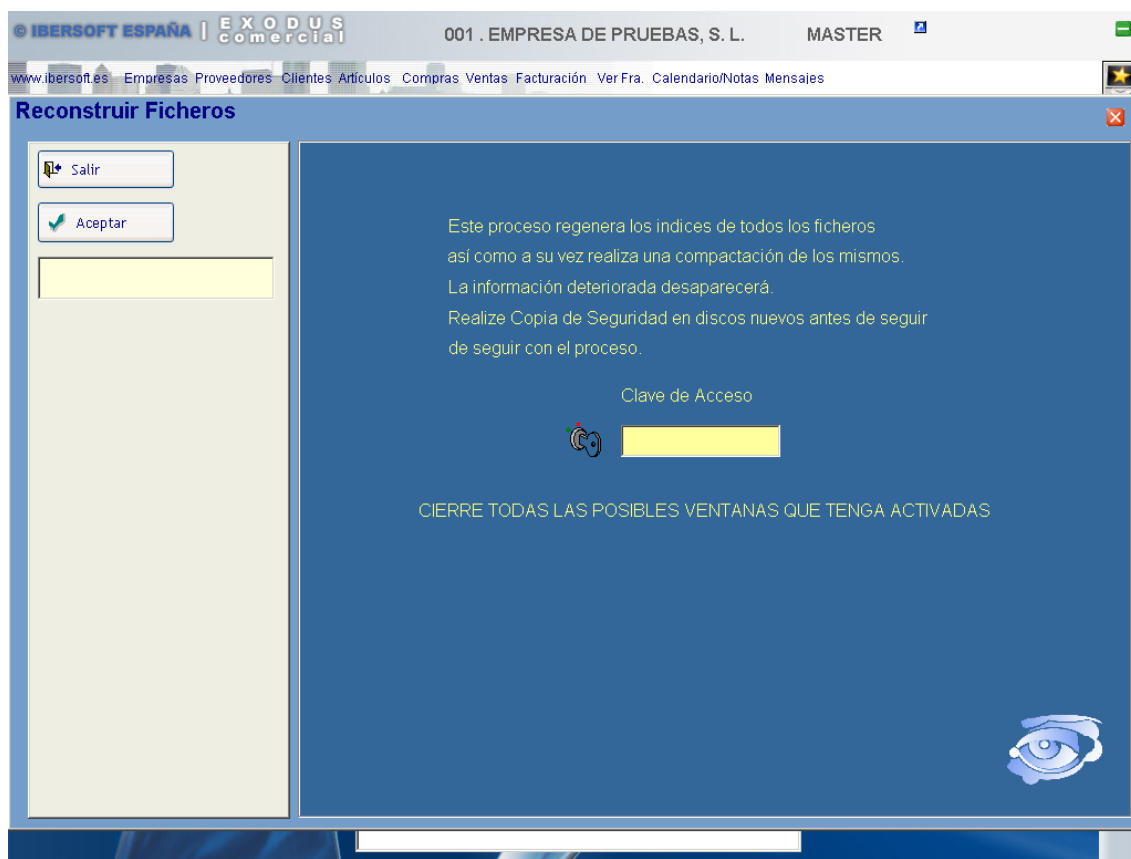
© IBERSOFT ESPAÑA | EXODUS comercial

001 . EMPRESA DE PRUEBAS, S. L.

MASTER

www.ibersoft.es Empresas Proveedores Clientes Artículos Compras Ventas Facturación Ver Fra. Calendario/Notas Mensajes

Reconstruir Ficheros

Salir

Aceptar

Este proceso regenera los indices de todos los ficheros así como a su vez realiza una compactación de los mismos. La información deteriorada desaparecerá. Realize Copia de Seguridad en discos nuevos antes de seguir de seguir con el proceso.

Clave de Acceso

CIERRE TODAS LAS POSIBLES VENTANAS QUE TENGA ACTIVADAS